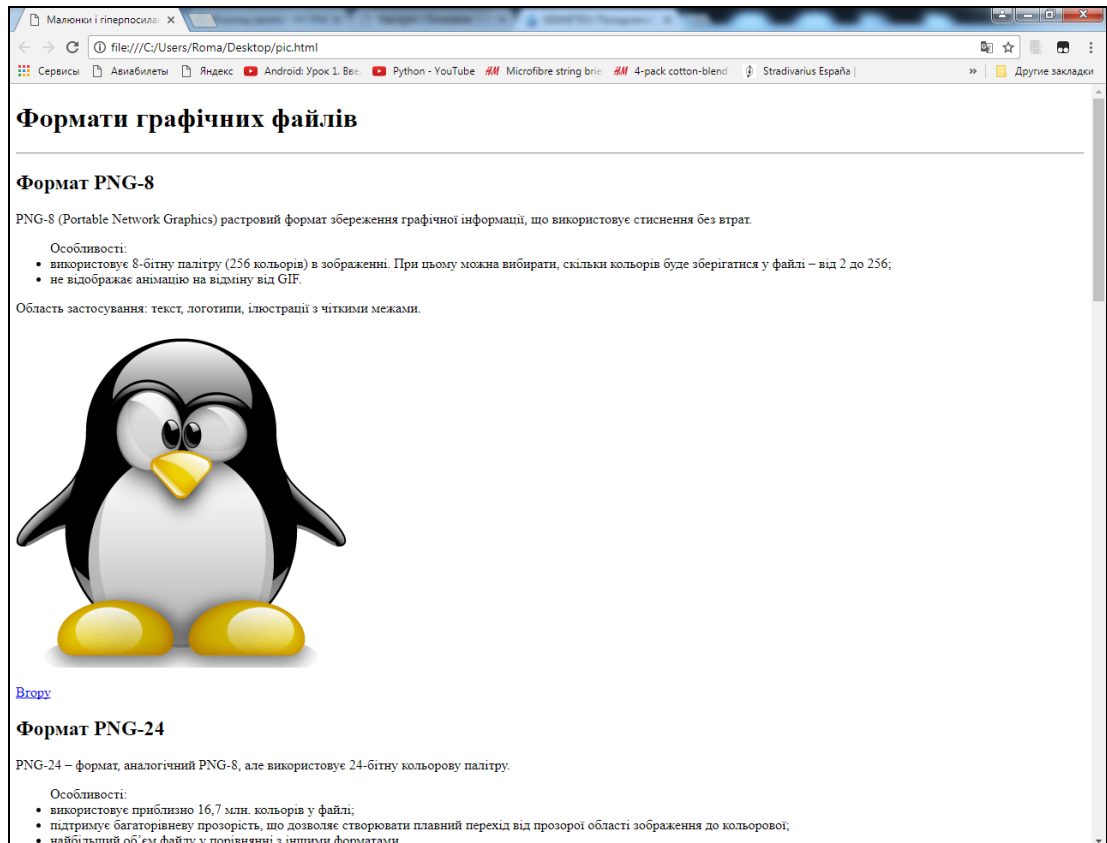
Малюнки і гіперпосила ×

file:///C:/Users/Roma/Desktop/pic.html

Сервисы | Авиабилеты | Яндекс | Android: Урок 1. Вве | Python - YouTube | Microfibre string brie | 4-pack cotton-blend | Stradivarius España | » | Другие закладки

# Формати графічних файлів

## Формат PNG-8

PNG-8 (Portable Network Graphics) растровий формат збереження графічної інформації, що використовує стиснення без втрат.

Особливості:
- використовує 8-бітну палітру (256 кольорів) в зображенні. При цьому можна вибирати, скільки кольорів буде зберігатися у файлі – від 2 до 256;
- не відображає анімацію на відміну від GIF.

Область застосування: текст, логотипи, ілюстрації з чіткими межами.

Вгору

## Формат PNG-24

PNG-24 – формат, аналогічний PNG-8, але використовує 24-бітну кольорову палітру.

Особливості:
- використовує приблизно 16,7 млн. кольорів у файлі;
- підтримує багаторівневу прозорість, що дозволяє створювати плавний перехід від прозорої області зображення до кольорової;
- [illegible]